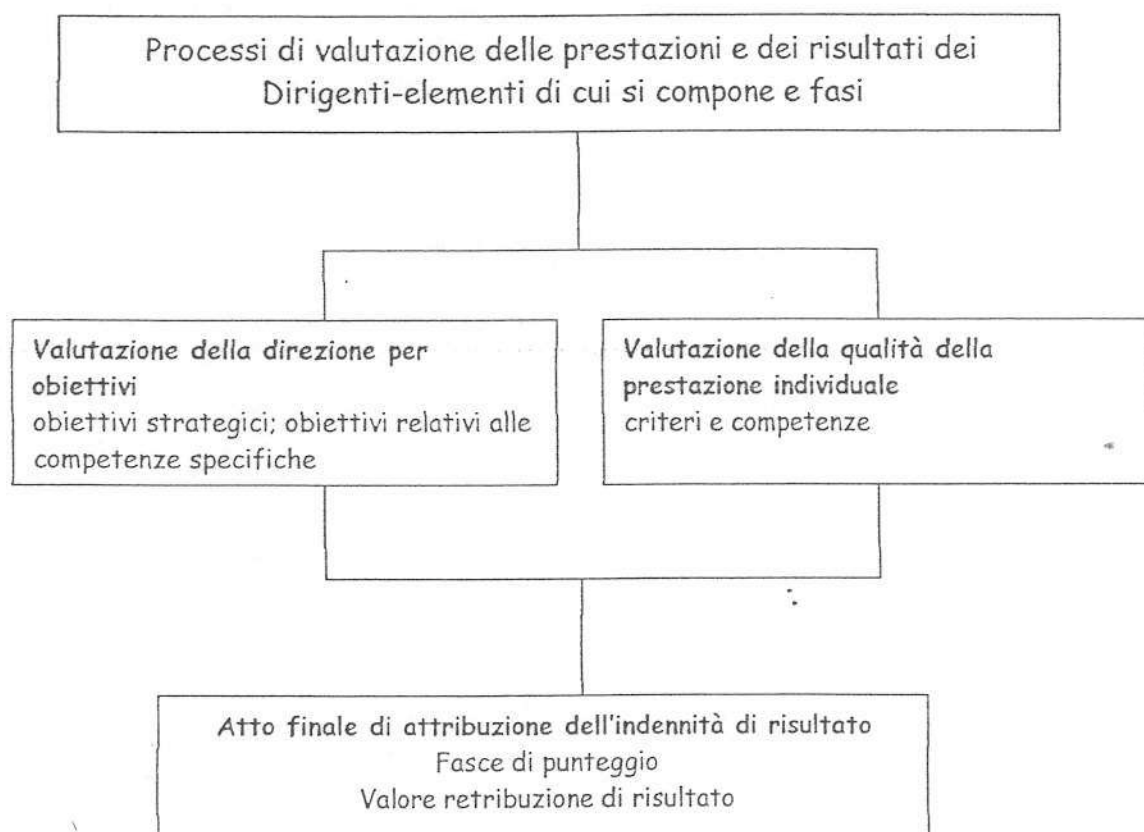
Processi di valutazione delle prestazioni e dei risultati dei Dirigenti-elementi di cui si compone e fasi

Valutazione della direzione per obiettivi
obiettivi strategici; obiettivi relativi alle competenze specifiche

Valutazione della qualità della prestazione individuale
criteri e competenze

Atto finale di attribuzione dell'indennità di risultato
Fasce di punteggio
Valore retribuzione di risultato